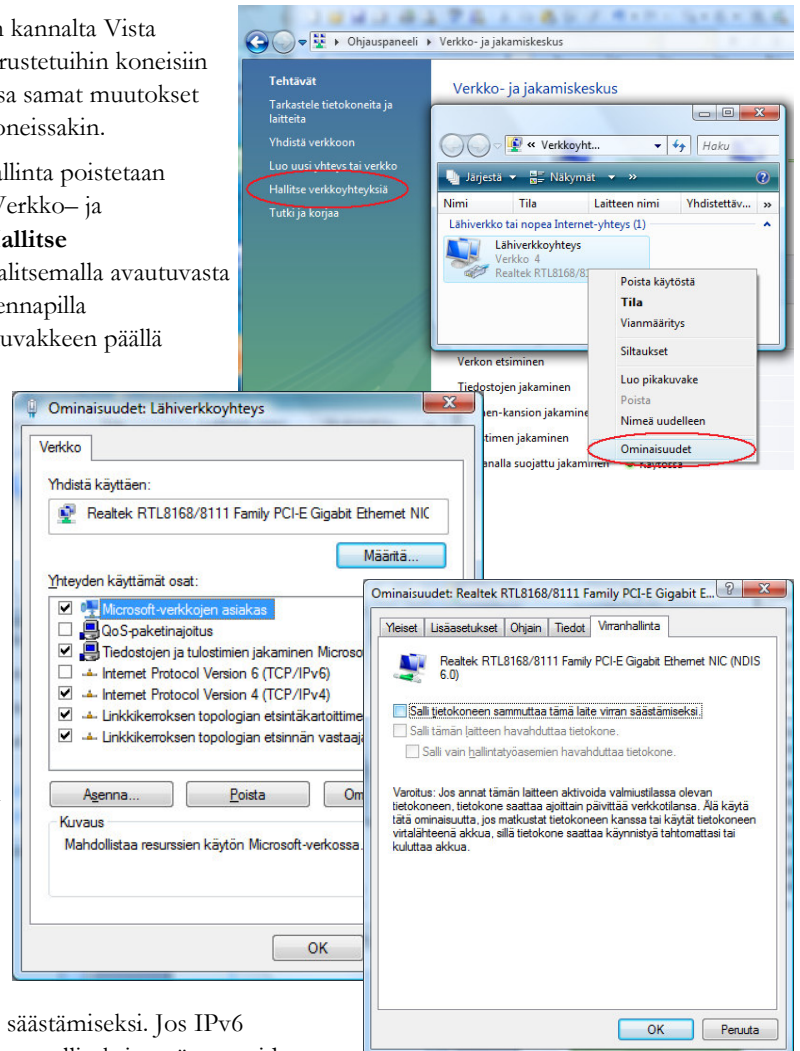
n kannalta Vista rustetuihin koneisiin sa samat muutokset oneissakin.

allinta poistetaan Verkko– ja **allitse** alitsemalla avautuvasta ennapilla uvakkeen päällä

Ohjauspaneeli ▸ Verkko- ja jakamiskeskus

Tehtävät

Tarkastele tietokoneita ja laitteita

Yhdistä verkkoon

Luo uusi yhteys tai verkko

Hallitse verkkoyhteyksiä

Tutki ja korjaa

Verkko- ja jakamiskeskus

« Verkkoyht... Haku

Järjestä Näkymät »

| Nimi | Tila | Laitteen nimi | Yhdistettäv... | » |
|---|---|---|---|---|

Lähiverkko tai nopea Internet-yhteys (1)

Lähiverkkoyhteys
Verkko 4
Realtek RTL8168/81

Poista käytöstä
Tila
Vianmääritys
Siltaukset
Luo pikakuvake
Poista
Nimeä uudelleen
Ominaisuudet

Verkon etsiminen
Tiedostojen jakaminen
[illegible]en-kansion jakaminen
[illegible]ttimen jakaminen
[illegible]analla suojattu jakaminen Käytössä

Ominaisuudet: Lähiverkkoyhteys

Verkko

Yhdistä käyttäen:

Realtek RTL8168/8111 Family PCI-E Gigabit Ethernet NIC

Määritä...

Yhteyden käyttämät osat:

Microsoft-verkkojen asiakas
QoS-paketinajoitus
Tiedostojen ja tulostimien jakaminen Microso
Internet Protocol Version 6 (TCP/IPv6)
Internet Protocol Version 4 (TCP/IPv4)
Linkkikerroksen topologian etsintäkartoittime
Linkkikerroksen topologian etsinnän vastaaja

Asenna... Poista Om

Kuvaus
Mahdollistaa resurssien käytön Microsoft-verkossa.

OK

Ominaisuudet: Realtek RTL8168/8111 Family PCI-E Gigabit E...

Yleiset Lisäasetukset Ohjain Tiedot Virranhallinta

Realtek RTL8168/8111 Family PCI-E Gigabit Ethernet NIC (NDIS 6.0)

Salli tietokoneen sammuttaa tämä laite virran säästämiseksi.
Salli tämän laitteen havahduttaa tietokone.
Salli vain hallintatyöasemien havahduttaa tietokone.

Varoitus: Jos annat tämän laitteen aktivoida valmiustilassa olevan tietokoneen, tietokone saattaa ajoittain päivittää verkkotilansa. Älä käytä tätä ominaisuutta, jos matkustat tietokoneen kanssa tai käytät tietokoneen virtalähteenä akkua, sillä tietokone saattaa käynnistyä tahtomattasi tai kuluttaa akkua.

OK Peruuta

säästämiseksi. Jos IPv6